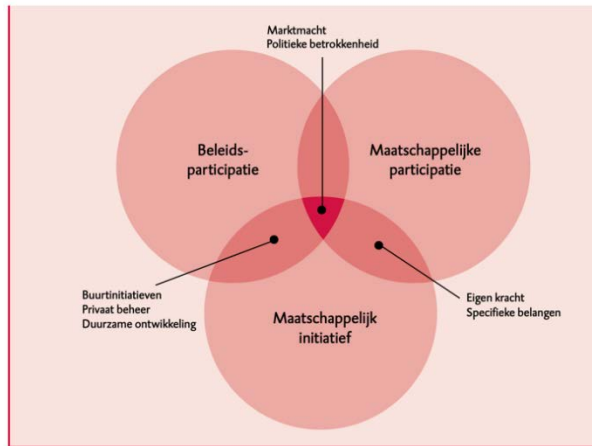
Marktmacht
Politieke betrokkenheid

Beleids-
participatie

Maatschappelijke
participatie

Buurtinitiatieven
Privaat beheer
Duurzame ontwikkeling

Eigen kracht
Specifieke belangen

Maatschappelijk
initiatief